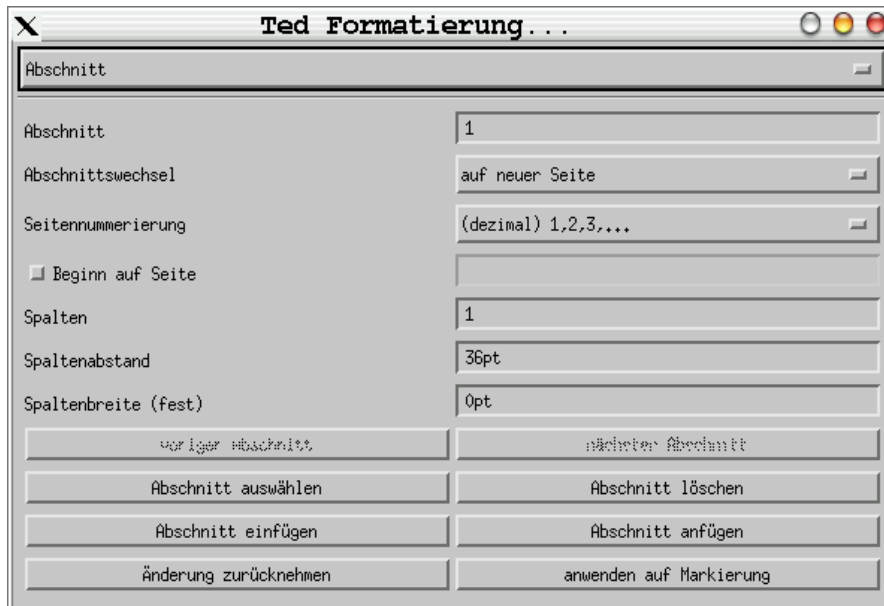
Ted Formatierung...

Abschnitt

Abschnitt | 1

Abschnittswechsel | auf neuer Seite

Seitennummerierung | (dezimal) 1,2,3,...

Beginn auf Seite

Spalten | 1

Spaltenabstand | 36pt

Spaltenbreite (fest) | 0pt

voriger Abschnitt | nächster Abschnitt

Abschnitt auswählen | Abschnitt löschen

Abschnitt einfügen | Abschnitt anfügen

Änderung zurücknehmen | anwenden auf Markierung